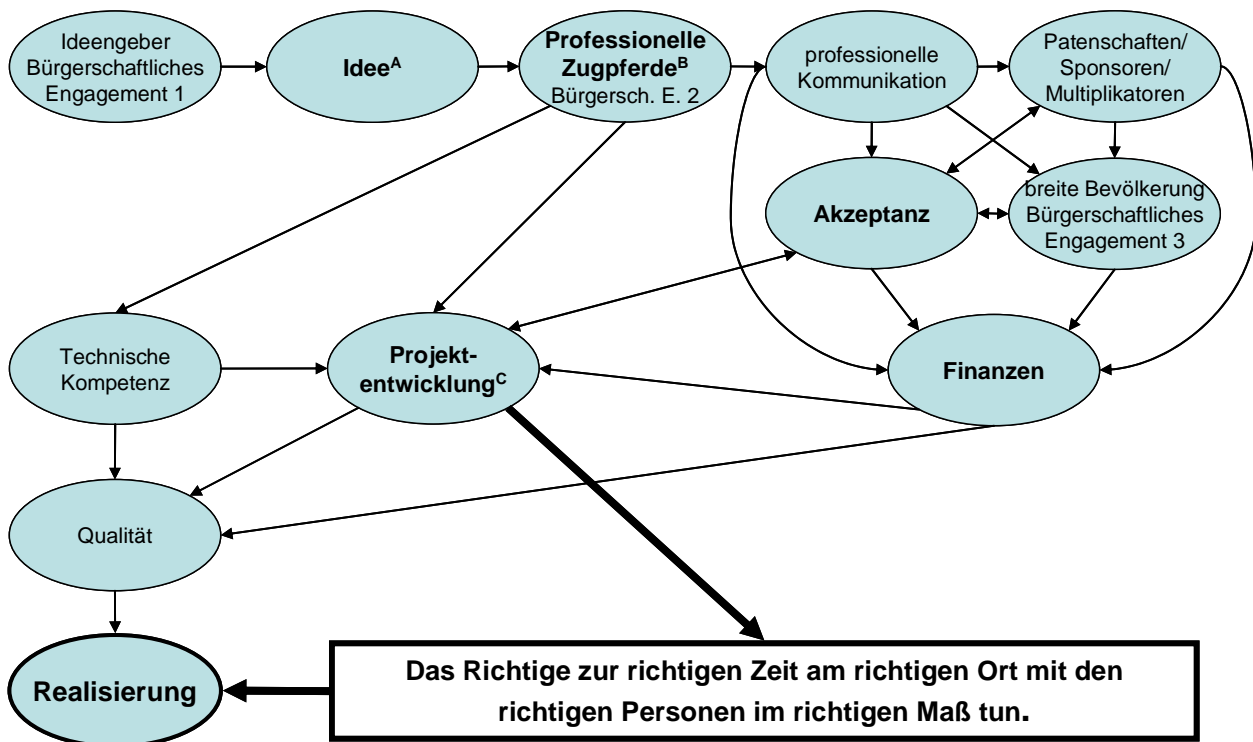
Ideengeber Bürgerschaftliches Engagement 1

Idee$^{A}$

Professionelle Zugpferde$^{B}$ Bürgersch. E. 2

professionelle Kommunikation

Patenschaften/ Sponsoren/ Multiplikatoren

Akzeptanz

breite Bevölkerung Bürgerschaftliches Engagement 3

Technische Kompetenz

Projekt-entwicklung$^{C}$

Finanzen

Qualität

Realisierung

Das Richtige zur richtigen Zeit am richtigen Ort mit den richtigen Personen im richtigen Maß tun.